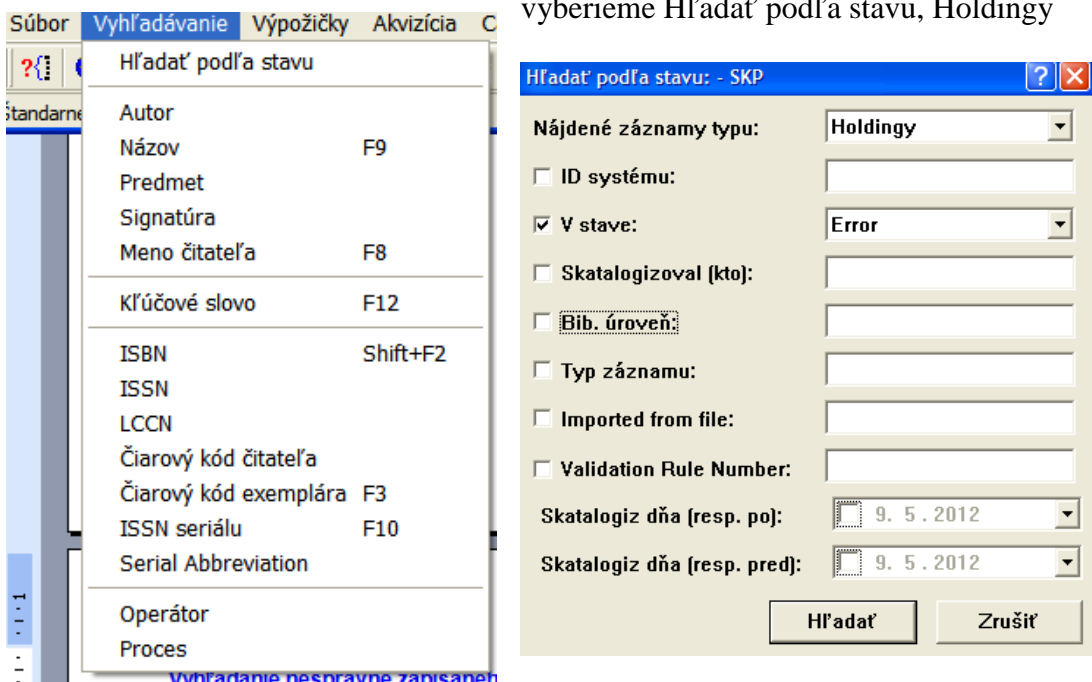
Súbor Vyhľadávanie Výpožičky Akvizícia C

Štandarne

Hľadať podľa stavu

Autor
Názov F9
Predmet
Signatúra
Meno čitateľa F8

Kľúčové slovo F12

ISBN Shift+F2
ISSN
LCCN
Čiarový kód čitateľa
Čiarový kód exemplára F3
ISSN seriálu F10
Serial Abbreviation

Operátor
Proces

Vyhľadanie nesprávne zapísaneh

vyberieme Hľadať podľa stavu, Holdingy

Hľadať podľa stavu: - SKP

Nájdené záznamy typu: Holdingy
ID systému:
V stave: Error
Skatalogizoval (kto):
Bib. úroveň:
Typ záznamu:
Imported from file:
Validation Rule Number:
Skatalogiz dňa (resp. po): 9. 5. 2012
Skatalogiz dňa (resp. pred): 9. 5. 2012

Hľadať Zrušiť